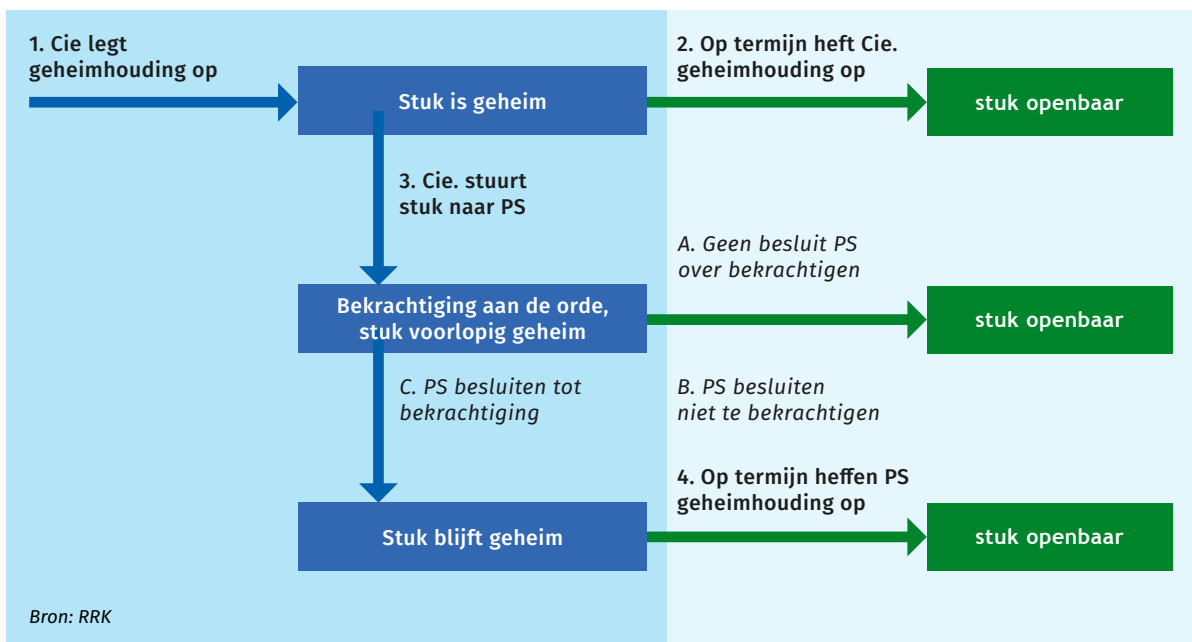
1. Cie legt geheimhouding op

Stuk is geheim

2. Op termijn heft Cie. geheimhouding op

stuk openbaar

3. Cie. stuurt stuk naar PS

A. Geen besluit PS over bekrachtigen

Bekrachtiging aan de orde, stuk voorlopig geheim

stuk openbaar

C. PS besluiten tot bekrachtiging

B. PS besluiten niet te bekrachtigen

4. Op termijn heffen PS geheimhouding op

Stuk blijft geheim

stuk openbaar

Bron: RRK